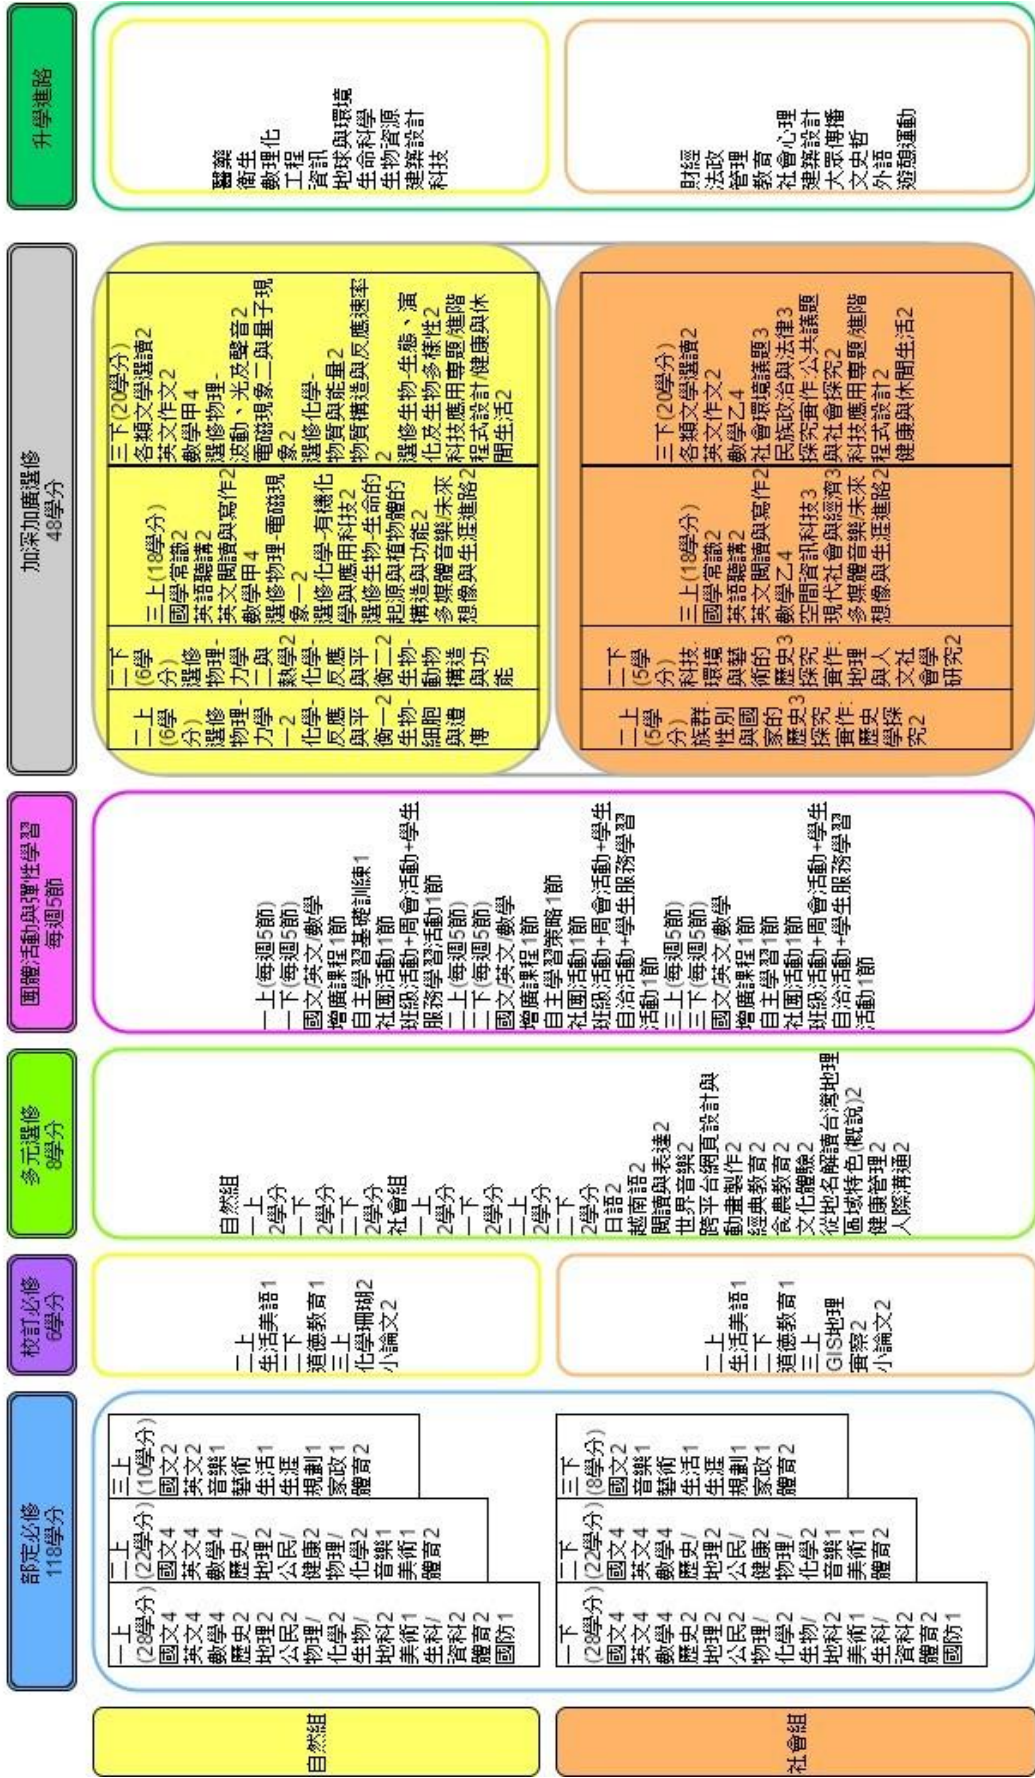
升學進路

醫藥
衛生
數理化
工程
資訊
地球與環境
生命科學
生物資源
建築設計
科技

財經
法政
管理
教育
社會心理
建築設計
大眾傳播
文史哲
外語
遊憩運動

加深加廣選修
48學分

二上(6學分)
選修物理-力學一
選修化學-反應與平衡一
選修生物-細胞與遺傳

二下(6學分)
選修物理-力學二與熱學2
選修化學-化學反應與平衡二2
選修生物-動物構造與功能

三上(18學分)
國學常識2
英語聽講2
英文閱讀與寫作2
數學甲4
選修物理-電磁現象一2
選修化學-有機化學與應用科技2
選修生物-生命的起源與植物構造與功能2
多媒體音樂未來想像與生涯進路2

三下(20學分)
各類文學選讀2
英文作文2
數學甲4
選修物理-波動、光及聲音2
電磁現象二與量子現象2
選修化學-物質與能量2
物質構造與反應速率2
選修生物-生態、演化及生物多樣性2
科技應用專題進階程式設計/健康與休閒生活2

二上(5學分)
族群、性別與國家的歷史3
探究實作-歷史學探究2

二下(5學分)
科技、環境與藝術的歷史3
探究實作-地理與人文社會學研究2

三上(19學分)
國學常識2
英語聽講2
英文閱讀與寫作2
數學乙4
空間資訊科技3
現代社會與經濟3
多媒體音樂未來想像與生涯進路2

三下(20學分)
各類文學選讀2
英文作文2
數學乙4
社會環境議題3
民族政治與法律3
探究實作-公共議題與社會探究2
科技應用專題進階程式設計2
健康與休閒生活2

團體活動與彈性學習
每週5節

一上(每週5節)
一下(每週5節)
國文/英文/數學增廣課程1節
自主學習基礎訓練1
社團活動1節
班級活動+周會活動+學生服務學習活動1節
二上(每週5節)
二下(每週5節)
國文/英文/數學增廣課程1節
自主學習策略1節
社團活動1節
班級活動+周會活動+學生自治活動+學生服務學習活動1節
三上(每週5節)
三下(每週5節)
國文/英文/數學增廣課程1節
自主學習1節
社團活動1節
班級活動+周會活動+學生自治活動+學生服務學習活動1節

多元選修
8學分

自然組
一上
2學分
一下
2學分
二上
2學分
二下
2學分
社會組
一上
2學分
一下
2學分
二上
2學分
二下
2學分
日語2
越南語2
閱讀與表達2
世界音樂2
跨平台網頁設計與動畫製作2
經典教育2
食農教育2
文化體驗2
從地名解讀台灣地理區域特色(概說)2
健康管理2
人際溝通2

校訂必修
6學分

一上
生活美語1
一下
道德教育1
三上
化學研究2
小論文2

一上
生活美語1
一下
道德教育1
三上
GIS地理實察2
小論文2

部定必修
118學分

一上(28學分)
國文4
英文4
數學4
歷史2
地理2
公民2
物理/化學2
生物/地科2
美術1
生科/資科2
體育2
國防1

二上(22學分)
國文4
英文4
數學4
歷史/地理2
公民/健康2
物理/化學2
音樂1
美術1
體育2

三上(10學分)
國文2
英文2
音樂1
藝術生活1
生涯規劃1
家政1
體育2

一下(28學分)
國文4
英文4
數學4
歷史2
地理2
公民2
物理/化學2
生物/地科2
美術1
生科/資科2
體育2
國防1

二下(22學分)
國文4
英文4
數學4
歷史/地理2
公民/健康2
物理/化學2
音樂1
美術1
體育2

三下(8學分)
國文2
音樂1
藝術生活1
生涯規劃1
家政1
體育2

自然組

社會組